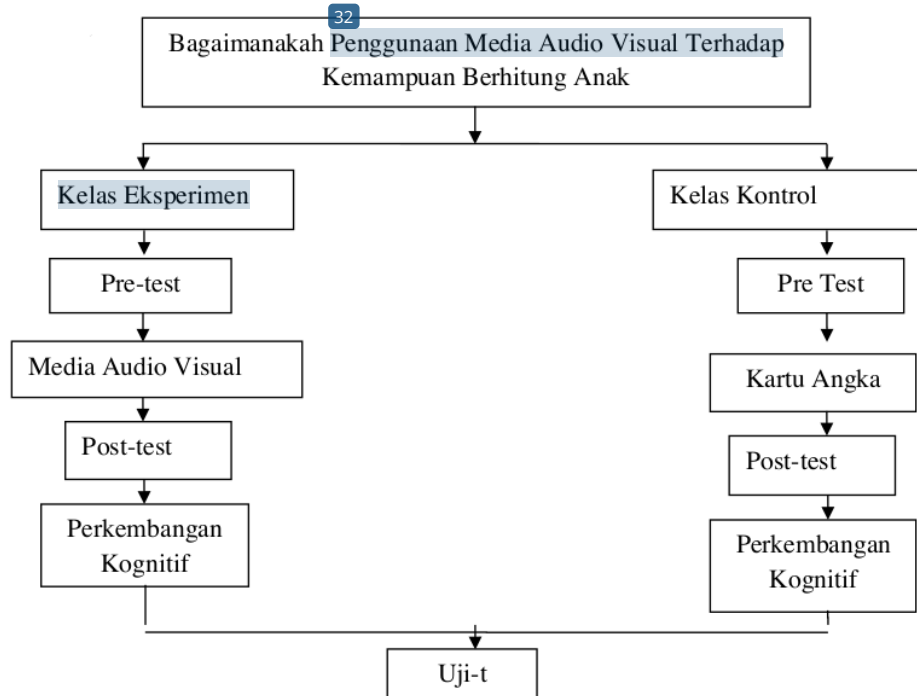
32

Bagaimanakah Penggunaan Media Audio Visual Terhadap Kemampuan Berhitung Anak

Kelas Eksperimen

Pre-test

Media Audio Visual

Post-test

Perkembangan Kognitif

Kelas Kontrol

Pre Test

Kartu Angka

Post-test

Perkembangan Kognitif

Uji-t